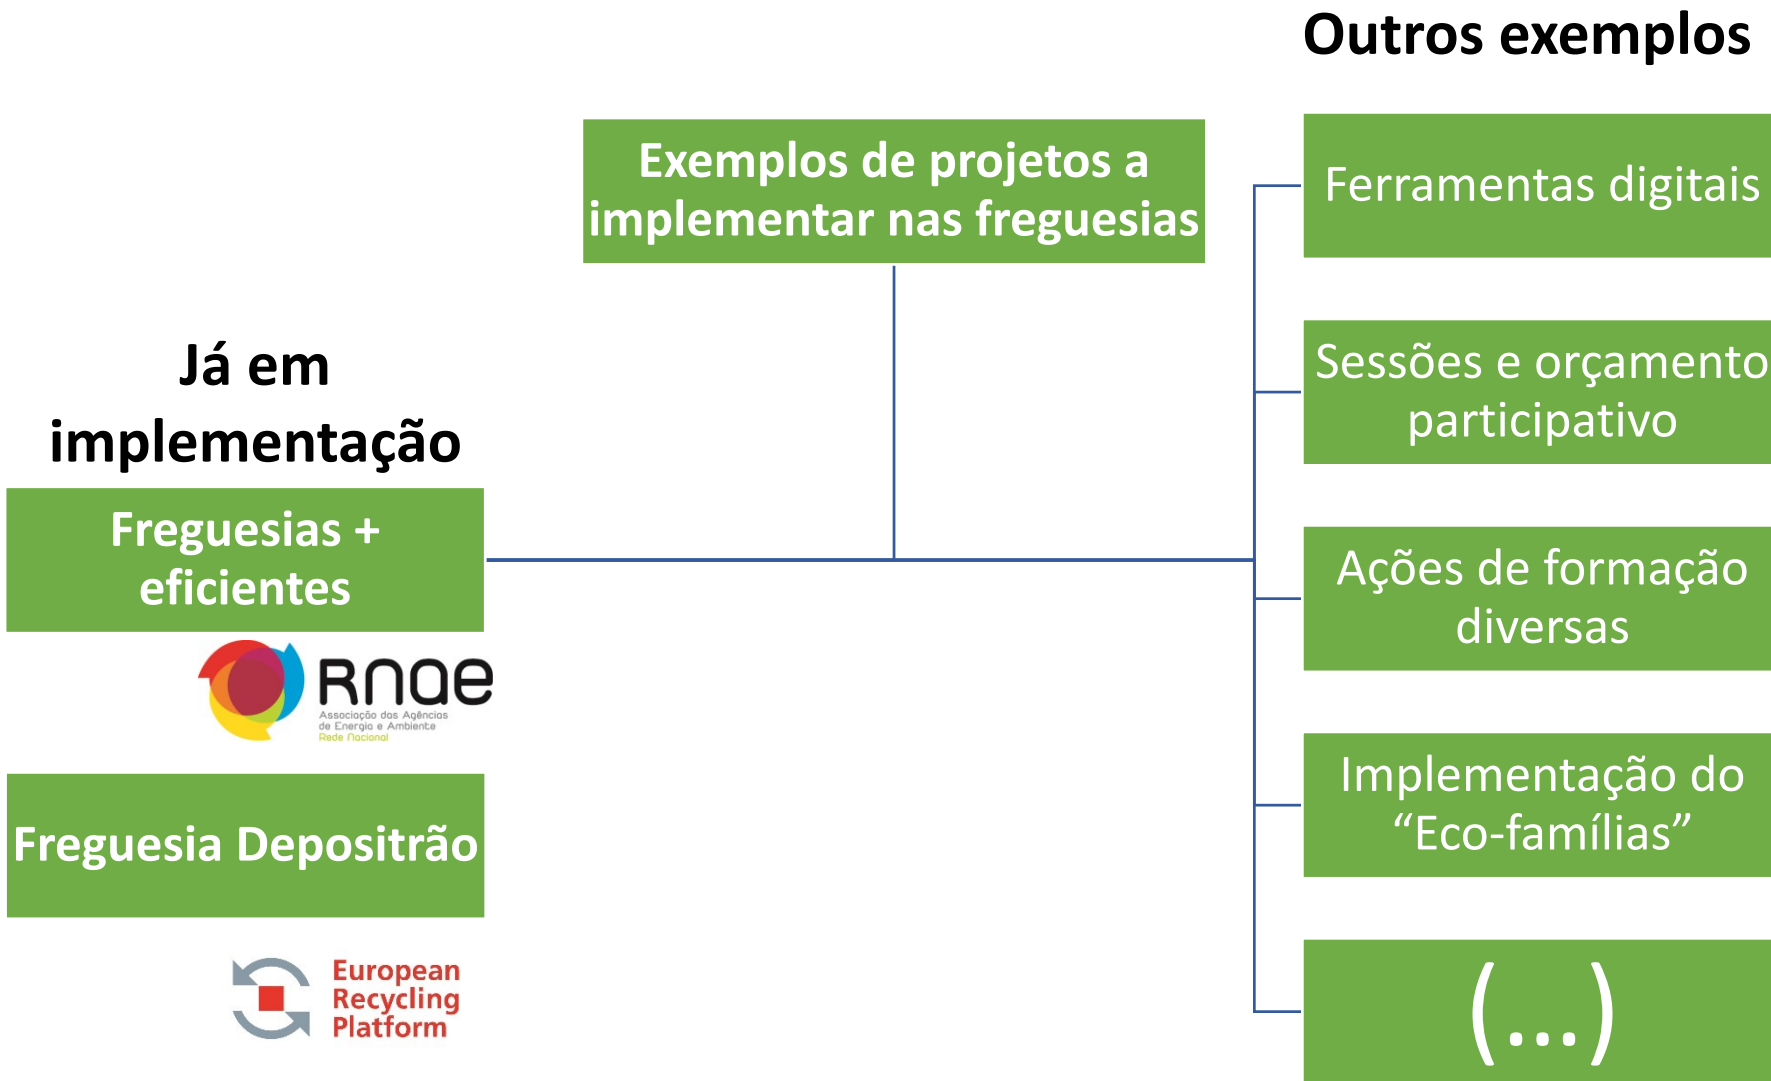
Outros exemplos

Exemplos de projetos a implementar nas freguesias

Ferramentas digitais

Sessões e orçamento participativo

Ações de formação diversas

Implementação do "Eco-famílias"

(...)

Já em implementação

Freguesias + eficientes

RNAE
Associação das Agências de Energia e Ambiente
Rede Nacional

Freguesia Depositrão

European Recycling Platform